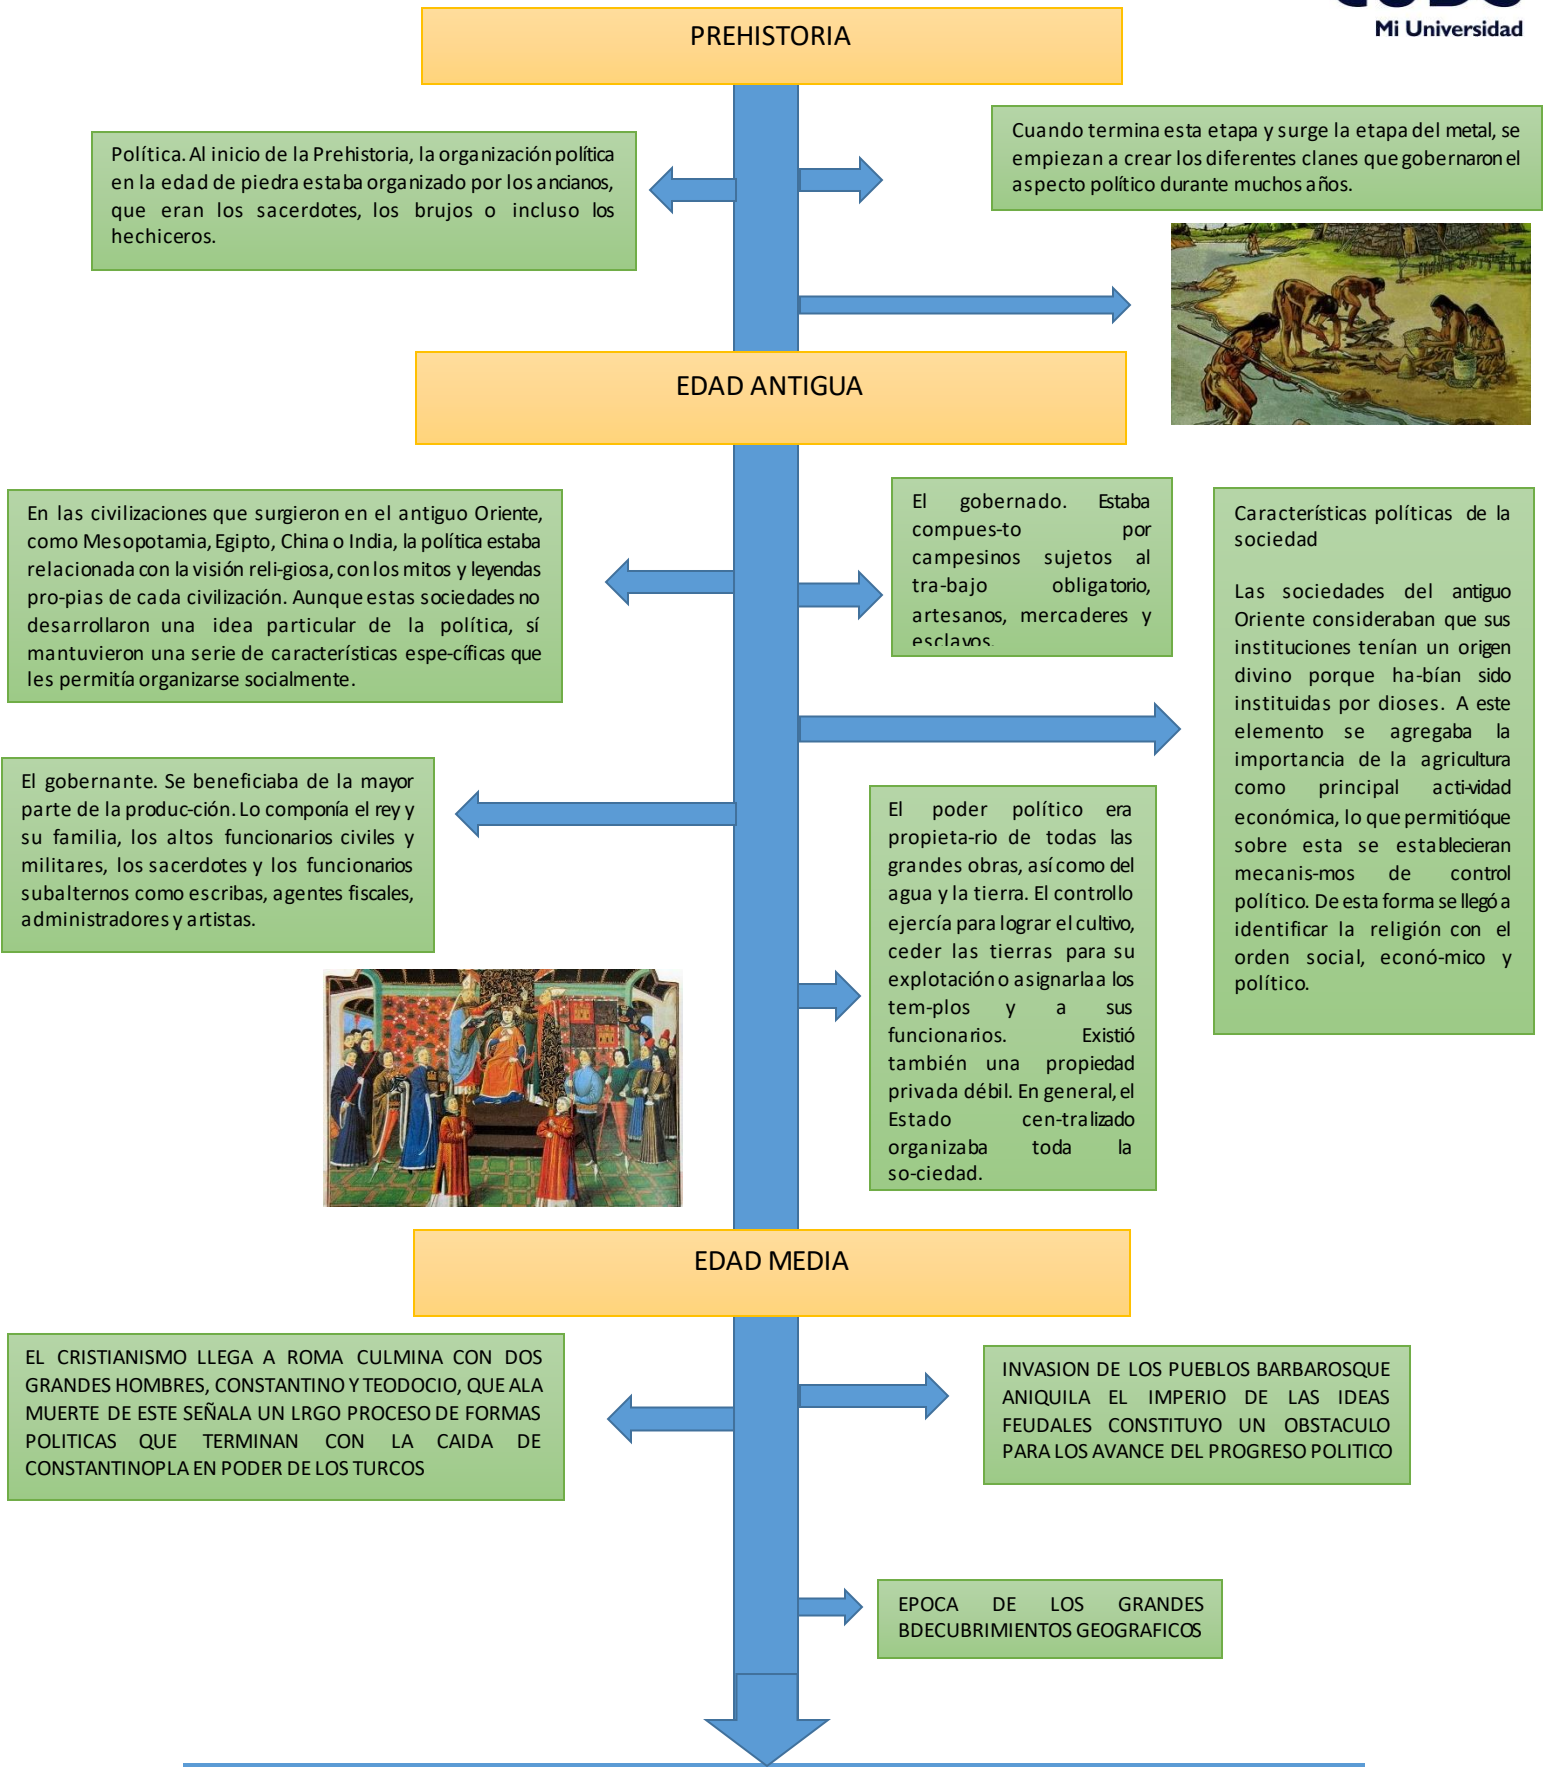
Mi Universidad

PREHISTORIA

Política. Al inicio de la Prehistoria, la organización política en la edad de piedra estaba organizado por los ancianos, que eran los sacerdotes, los brujos o incluso los hechiceros.

Cuando termina esta etapa y surge la etapa del metal, se empiezan a crear los diferentes clanes que gobernaron el aspecto político durante muchos años.

EDAD ANTIGUA

En las civilizaciones que surgieron en el antiguo Oriente, como Mesopotamia, Egipto, China o India, la política estaba relacionada con la visión reli-giosa, con los mitos y leyendas pro-pias de cada civilización. Aunque estas sociedades no desarrollaron una idea particular de la política, sí mantuvieron una serie de características espe-cíficas que les permitía organizarse socialmente.

El gobernado. Estaba compues-to por campesinos sujetos al tra-bajo obligatorio, artesanos, mercaderes y esclavos.

Características políticas de la sociedad

Las sociedades del antiguo Oriente consideraban que sus instituciones tenían un origen divino porque ha-bían sido instituidas por dioses. A este elemento se agregaba la importancia de la agricultura como principal acti-vidad económica, lo que permitióque sobre esta se establecieran mecanis-mos de control político. De esta forma se llegó a identificar la religión con el orden social, econó-mico y político.

El gobernante. Se beneficiaba de la mayor parte de la produc-ción. Lo componía el rey y su familia, los altos funcionarios civiles y militares, los sacerdotes y los funcionarios subalternos como escribas, agentes fiscales, administradores y artistas.

El poder político era propieta-rio de todas las grandes obras, así como del agua y la tierra. El controllo ejercía para lograr el cultivo, ceder las tierras para su explotación o asignarla a los tem-plos y a sus funcionarios. Existió también una propiedad privada débil. En general, el Estado cen-tralizado organizaba toda la so-ciedad.

EDAD MEDIA

EL CRISTIANISMO LLEGA A ROMA CULMINA CON DOS GRANDES HOMBRES, CONSTANTINO Y TEODOCIO, QUE ALA MUERTE DE ESTE SEÑALA UN LRGO PROCESO DE FORMAS POLITICAS QUE TERMINAN CON LA CAIDA DE CONSTANTINOPLA EN PODER DE LOS TURCOS

INVASION DE LOS PUEBLOS BARBAROSQUE ANIQUILA EL IMPERIO DE LAS IDEAS FEUDALES CONSTITUYO UN OBSTACULO PARA LOS AVANCE DEL PROGRESO POLITICO

EPOCA DE LOS GRANDES BDECUBRIMIENTOS GEOGRAFICOS